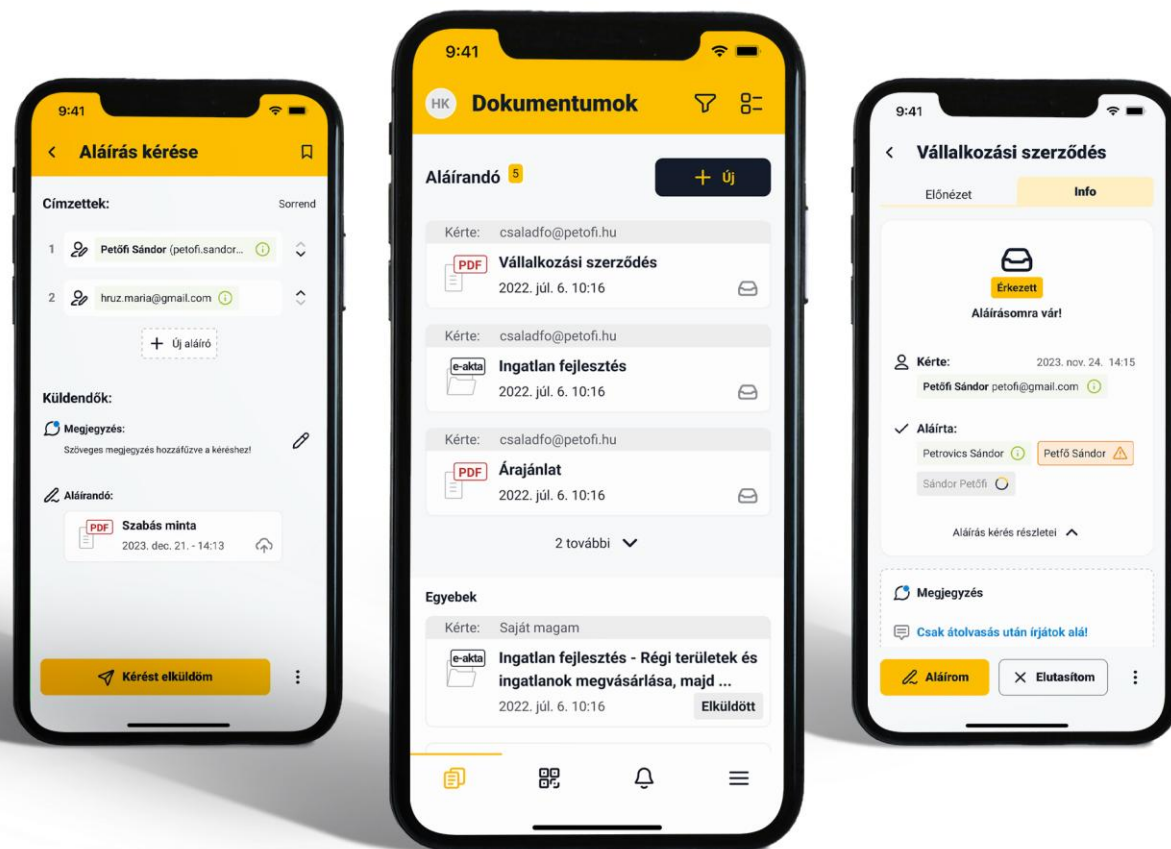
9:41

Aláírás kérése

Címzettek:

Sorrend

1 Petőfi Sándor (petofi.sandor...

2 hruz.maria@gmail.com

+ Új aláíró

Küldendők:

Megjegyzés:

Szöveges megjegyzés hozzáfűzve a kéréshez!

Aláírandó:

PDF Szabás minta
2023. dec. 21. - 14:13

Kérést elküldöm

9:41

HK Dokumentumok

Aláírandó 5

+ Új

Kérte: csaladfo@petofi.hu

PDF Vállalkozási szerződés
2022. júl. 6. 10:16

Kérte: csaladfo@petofi.hu

e-akta Ingatlan fejlesztés
2022. júl. 6. 10:16

Kérte: csaladfo@petofi.hu

PDF Árajánlat
2022. júl. 6. 10:16

2 további

Egyebek

Kérte: Saját magam

e-akta Ingatlan fejlesztés - Régi területek és ingatlanok megvásárlása, majd ...
2022. júl. 6. 10:16
Elküldött

9:41

Vállalkozási szerződés

Előnézet

Info

Érkezett

Aláírásomra vár!

Kérte:

2023. nov. 24. 14:15

Petőfi Sándor petofi@gmail.com

Aláírta:

Petrovics Sándor

Petfő Sándor

Sándor Petőfi

Aláírás kérés részletei

Megjegyzés

Csak átolvasás után írjátok alá!

Aláírom

Elutasítom